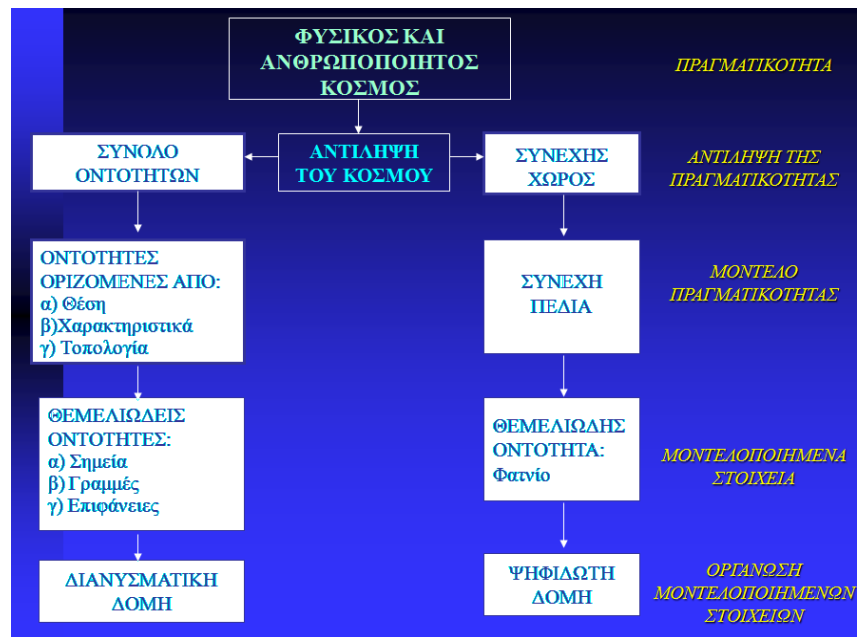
ΦΥΣΙΚΟΣ ΚΑΙ ΑΝΘΡΩΠΟΠΟΙΗΤΟΣ ΚΟΣΜΟΣ

ΠΡΑΓΜΑΤΙΚΟΤΗΤΑ

ΣΥΝΟΛΟ ΟΝΤΟΤΗΤΩΝ

ΑΝΤΙΛΗΨΗ ΤΟΥ ΚΟΣΜΟΥ

ΣΥΝΕΧΗΣ ΧΩΡΟΣ

ΑΝΤΙΛΗΨΗ ΤΗΣ ΠΡΑΓΜΑΤΙΚΟΤΗΤΑΣ

ΟΝΤΟΤΗΤΕΣ ΟΡΙΖΟΜΕΝΕΣ ΑΠΟ:
α) Θέση
β)Χαρακτηριστικά
γ) Τοπολογία

ΣΥΝΕΧΗ ΠΕΔΙΑ

ΜΟΝΤΕΛΟ ΠΡΑΓΜΑΤΙΚΟΤΗΤΑΣ

ΘΕΜΕΛΙΩΔΕΙΣ ΟΝΤΟΤΗΤΕΣ:
α) Σημεία
β) Γραμμές
γ) Επιφάνειες

ΘΕΜΕΛΙΩΔΗΣ ΟΝΤΟΤΗΤΑ:
Φατνίο

ΜΟΝΤΕΛΟΠΟΙΗΜΕΝΑ ΣΤΟΙΧΕΙΑ

ΔΙΑΝΥΣΜΑΤΙΚΗ ΔΟΜΗ

ΨΗΦΙΔΩΤΗ ΔΟΜΗ

ΟΡΓΑΝΩΣΗ ΜΟΝΤΕΛΟΠΟΙΗΜΕΝΩΝ ΣΤΟΙΧΕΙΩΝ